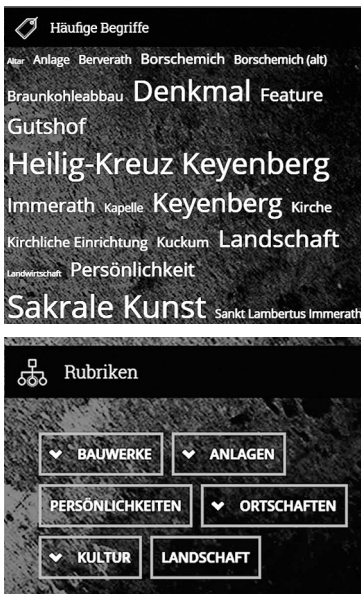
Häufige Begriffe

Altar Anlage Berverath Borschemich Borschemich (alt) Braunkohleabbau Denkmal Feature Gutshof Heilig-Kreuz Keyenberg Immerath Kapelle Keyenberg Kirche Kirchliche Einrichtung Kuckum Landschaft Landwirtschaft Persönlichkeit Sakrale Kunst Sankt Lambertus Immerath

Rubriken

BAUWERKE
ANLAGEN
PERSÖNLICHKEITEN
ORTSCHAFTEN
KULTUR
LANDSCHAFT